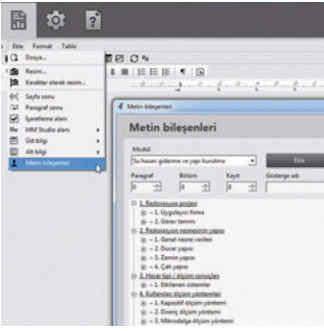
Ekle Format Tablo
Dosya...
Resim...
Karakter olarak resim...
Sayfa sonu
Paragraf sonu
İşaretleme alanı
MK Studio alanı
Üst bilgi
Alt bilgi
Metin bileşenleri

Metin bileşenleri
Metin bileşenleri
Model
Su hasarı giderme ve yapı kurutma
Ekle
Paragraf
Bölüm
Kayıt
Gösterge adı
0
0
0
1. Restorasyon projesi
1. Uygulayıcı firma
2. Görev tanımı
2. Restorasyon nesnesinin yapısı
1. Genel nesne verileri
2. Duvar yapısı
3. Zemin yapısı
4. Çatı yapısı
3. Hasar tipi / ölçüm sonuçları
1. Etkilenen sistemler
4. Kullanılan ölçüm yöntemleri
1. Kapasitif ölçüm yöntemi
2. Direnç ölçüm yöntemi
3. Mikrodalga ölçüm yöntemi